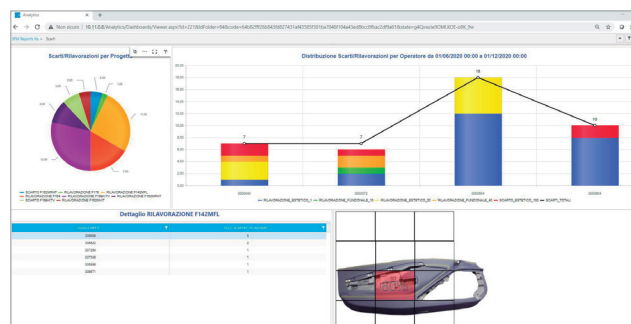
Analytics

Non sicuro | 10.11.0.8/Analytics/Dashboards/Viewer.aspx?id=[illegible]

Scarti/Rilevazioni per Progetto

Distribuzione Scarti/Rilevazioni per Operatore da 01/06/2020 00:00 a 01/12/2020 00:00

18,00
16,00
14,00
12,00
10,00
8,00
6,00
4,00
2,00
0,00

7
7
18
10

RILEVAZIONE_ESTETICO_1 — RILEVAZIONE_FUNZIONALE_15 — RILEVAZIONE_ESTETICO_32 — RILEVAZIONE_FUNZIONALE_41 — SCARTO_ESTETICO_155 — SCARTI_TOTALI

SCARTO F1000MRT — RILEVAZIONE F170 — RILEVAZIONE F142MFL — RILEVAZIONE F100 — RILEVAZIONE F1000MRT — RILEVAZIONE F1000MRT — SCARTO F1000MTV — RILEVAZIONE F1000MRT

Dettaglio RILEVAZIONE F142MFL

| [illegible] | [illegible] |
|---|---|
| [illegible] | 5 |
| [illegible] | 3 |
| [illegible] | 1 |
| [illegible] | 1 |
| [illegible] | 1 |
| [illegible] | 1 |